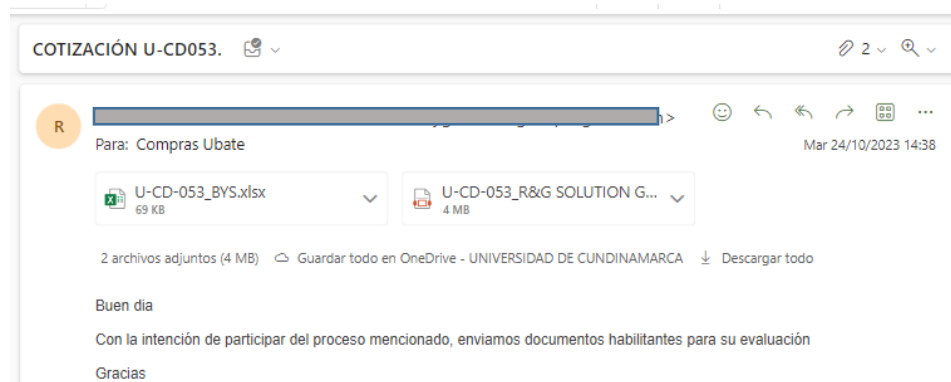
COTIZACIÓN U-CD053.

2

R

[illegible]>

Para: Compras Ubate

Mar 24/10/2023 14:38

U-CD-053_BYS.xlsx
69 KB

U-CD-053_R&G SOLUTION G...
4 MB

2 archivos adjuntos (4 MB) Guardar todo en OneDrive - UNIVERSIDAD DE CUNDINAMARCA Descargar todo

Buen dia

Con la intención de participar del proceso mencionado, enviamos documentos habilitantes para su evaluación

Gracias